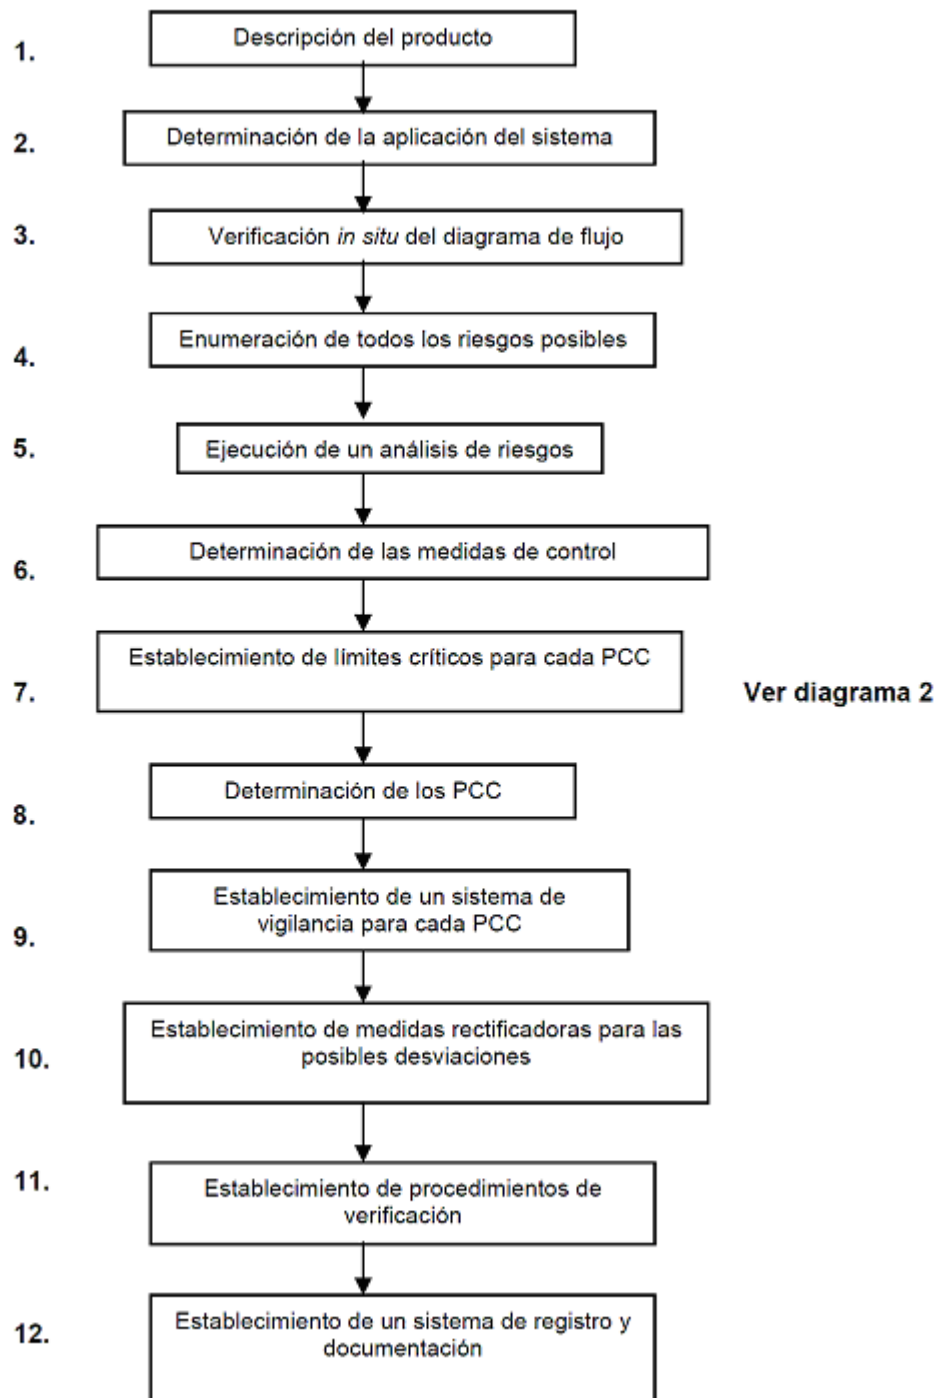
1. Descripción del producto

2. Determinación de la aplicación del sistema

3. Verificación *in situ* del diagrama de flujo

4. Enumeración de todos los riesgos posibles

5. Ejecución de un análisis de riesgos

6. Determinación de las medidas de control

7. Establecimiento de límites críticos para cada PCC

Ver diagrama 2

8. Determinación de los PCC

9. Establecimiento de un sistema de vigilancia para cada PCC

10. Establecimiento de medidas rectificadoras para las posibles desviaciones

11. Establecimiento de procedimientos de verificación

12. Establecimiento de un sistema de registro y documentación